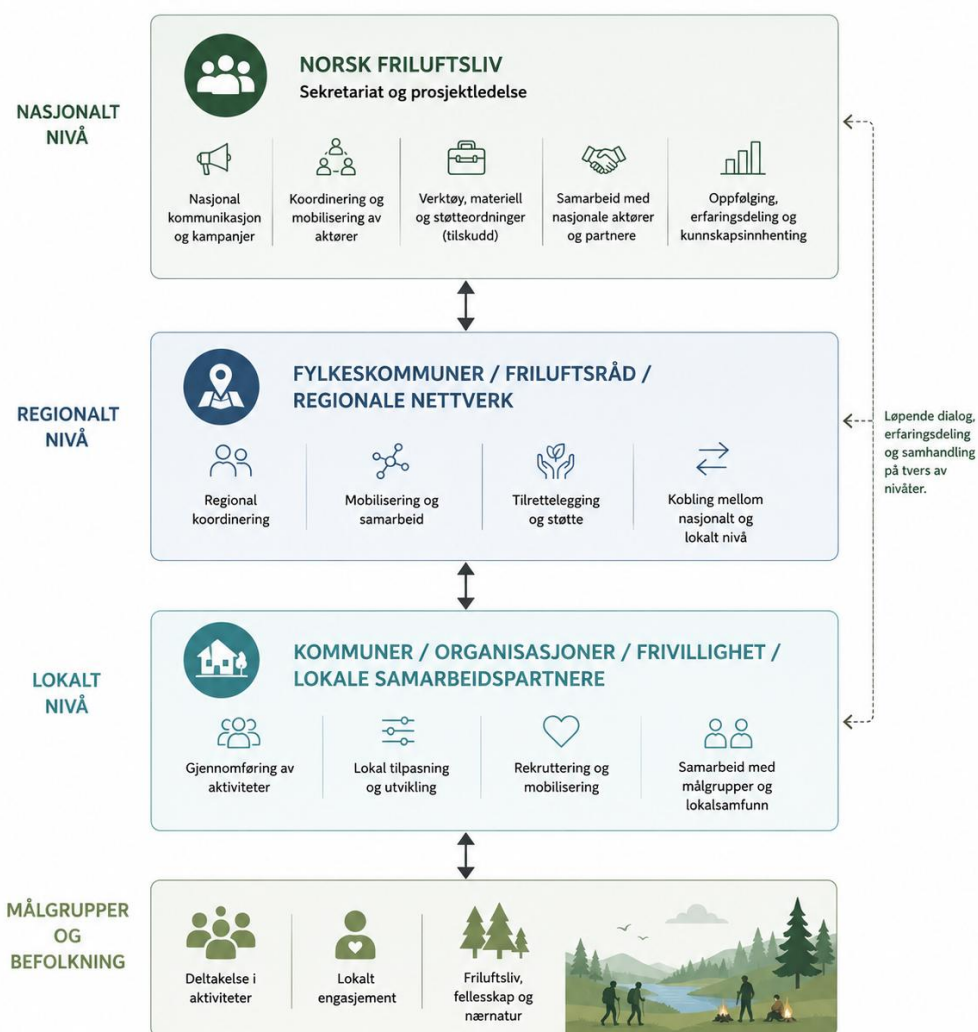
NASJONALT NIVÅ

NORSK FRILUFTSLIV
Sekretariat og prosjektledelse

Nasjonal kommunikasjon og kampanjer

Koordinering og mobilisering av aktører

Verktøy, materiell og støtteordninger (tilskudd)

Samarbeid med nasjonale aktører og partnere

Oppfølging, erfaringsdeling og kunnskapsinnhenting

REGIONALT NIVÅ

FYLKESKOMMUNER / FRILUFTSRÅD / REGIONALE NETTVERK

Regional koordinering

Mobilisering og samarbeid

Tilrettelegging og støtte

Kobling mellom nasjonalt og lokalt nivå

Løpende dialog, erfaringsdeling og samhandling på tvers av nivåter.

LOKALT NIVÅ

KOMMUNER / ORGANISASJONER / FRIVILLIGHET / LOKALE SAMARBEIDSPARTNERE

Gjennomføring av aktiviteter

Lokal tilpasning og utvikling

Rekruttering og mobilisering

Samarbeid med målgrupper og lokalsamfunn

MÅLGRUPPER OG BEFOLKNING

Deltakelse i aktiviteter

Lokalt engasjement

Friluftsliv, fellesskap og nærnatur